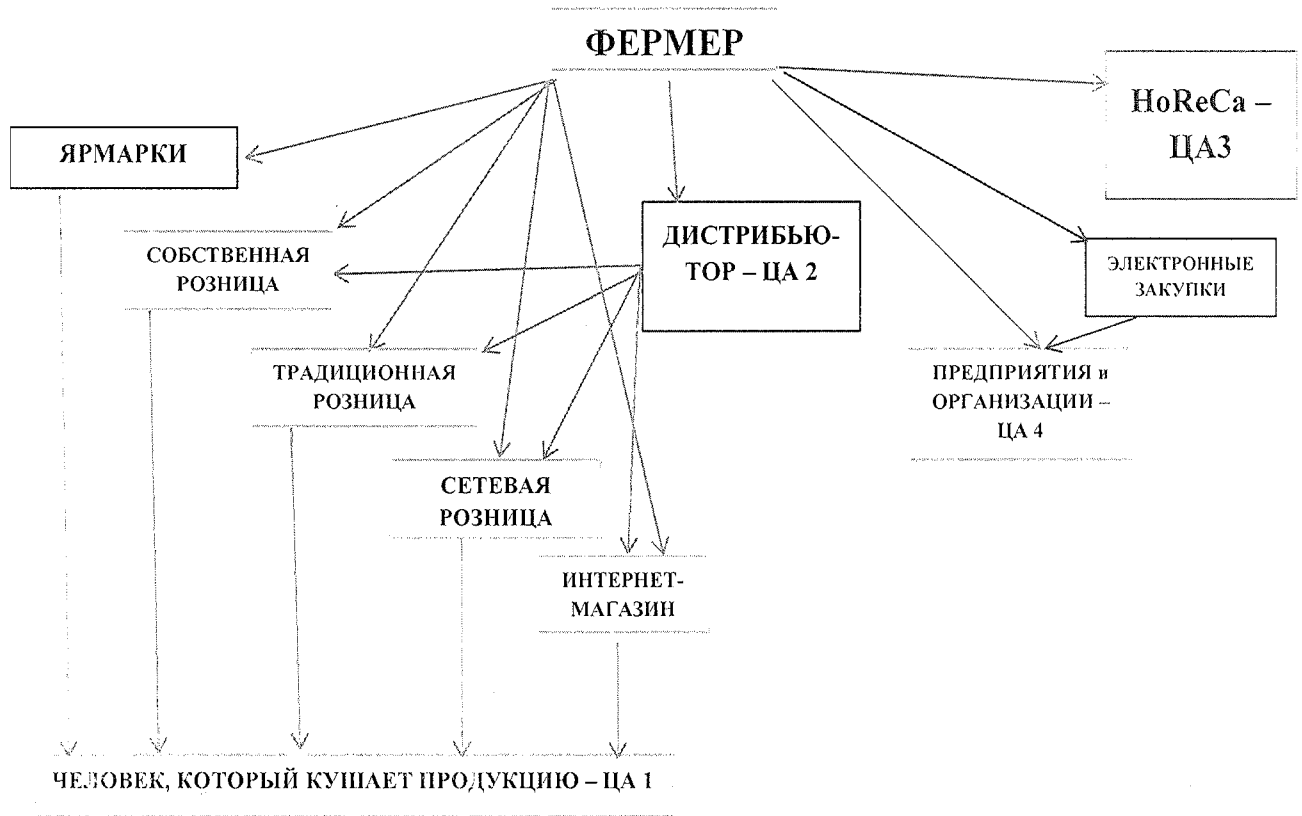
ФЕРМЕР

ЯРМАРКИ

HoReCa – ЦА3

СОБСТВЕННАЯ РОЗНИЦА

ДИСТРИБЬЮТОР – ЦА 2

ЭЛЕКТРОННЫЕ ЗАКУПКИ

ТРАДИЦИОННАЯ РОЗНИЦА

ПРЕДПРИЯТИЯ и ОРГАНИЗАЦИИ – ЦА 4

СЕТЕВАЯ РОЗНИЦА

ИНТЕРНЕТ-МАГАЗИН

ЧЕЛОВЕК, КОТОРЫЙ КУШАЕТ ПРОДУКЦИЮ – ЦА 1